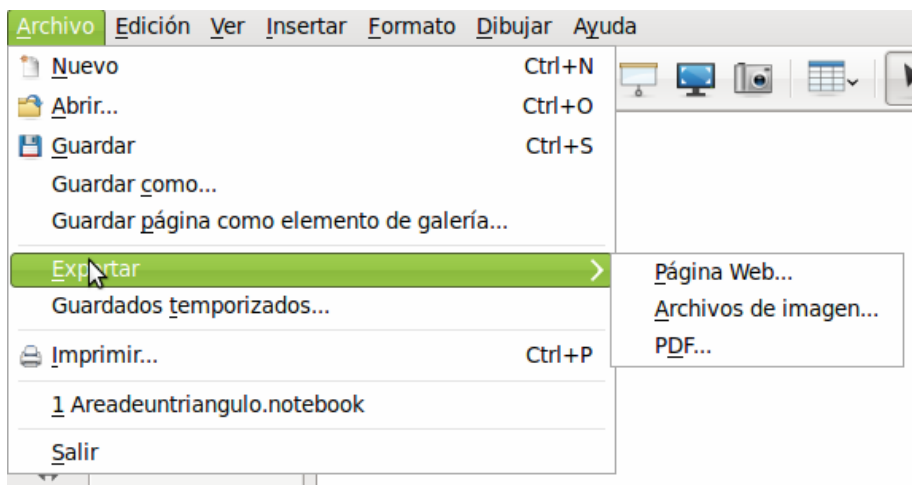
Archivo Edición Ver Insertar Formato Dibujar Ayuda

Nuevo Ctrl+N
Abrir... Ctrl+O
Guardar Ctrl+S
Guardar como...
Guardar página como elemento de galería...
Exportar
Guardados temporizados...
Imprimir... Ctrl+P
1 Areadeuntriangulo.notebook
Salir

Página Web...
Archivos de imagen...
PDF...